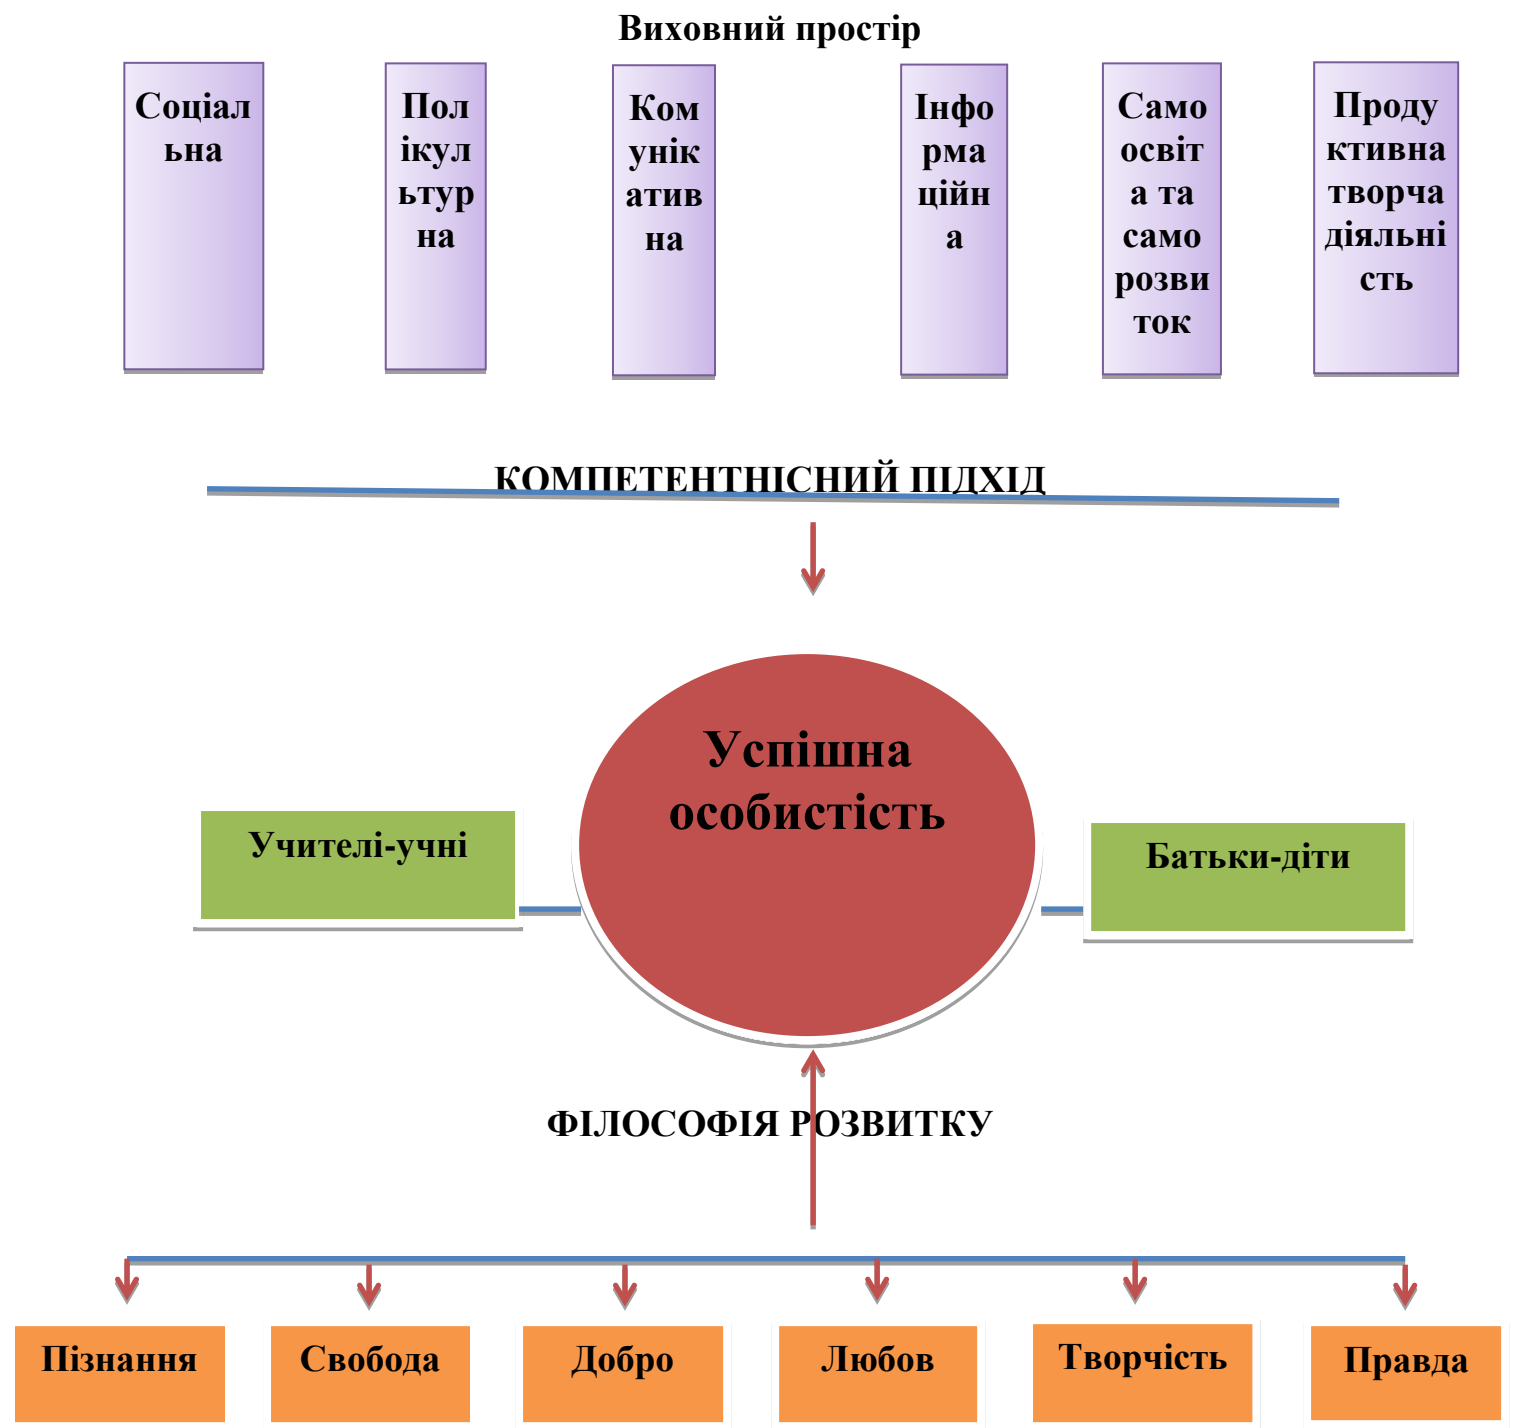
Виховний простір

Соціальна

Полікультурна

Комунікативна

Інформаційна

Самоосвіта та саморозвиток

Продуктивна творча діяльність

КОМПЕТЕНТНІСНИЙ ПІДХІД

Учителі-учні

Успішна особистість

Батьки-діти

ФІЛОСОФІЯ РОЗВИТКУ

Пізнання

Свобода

Добро

Любов

Творчість

Правда